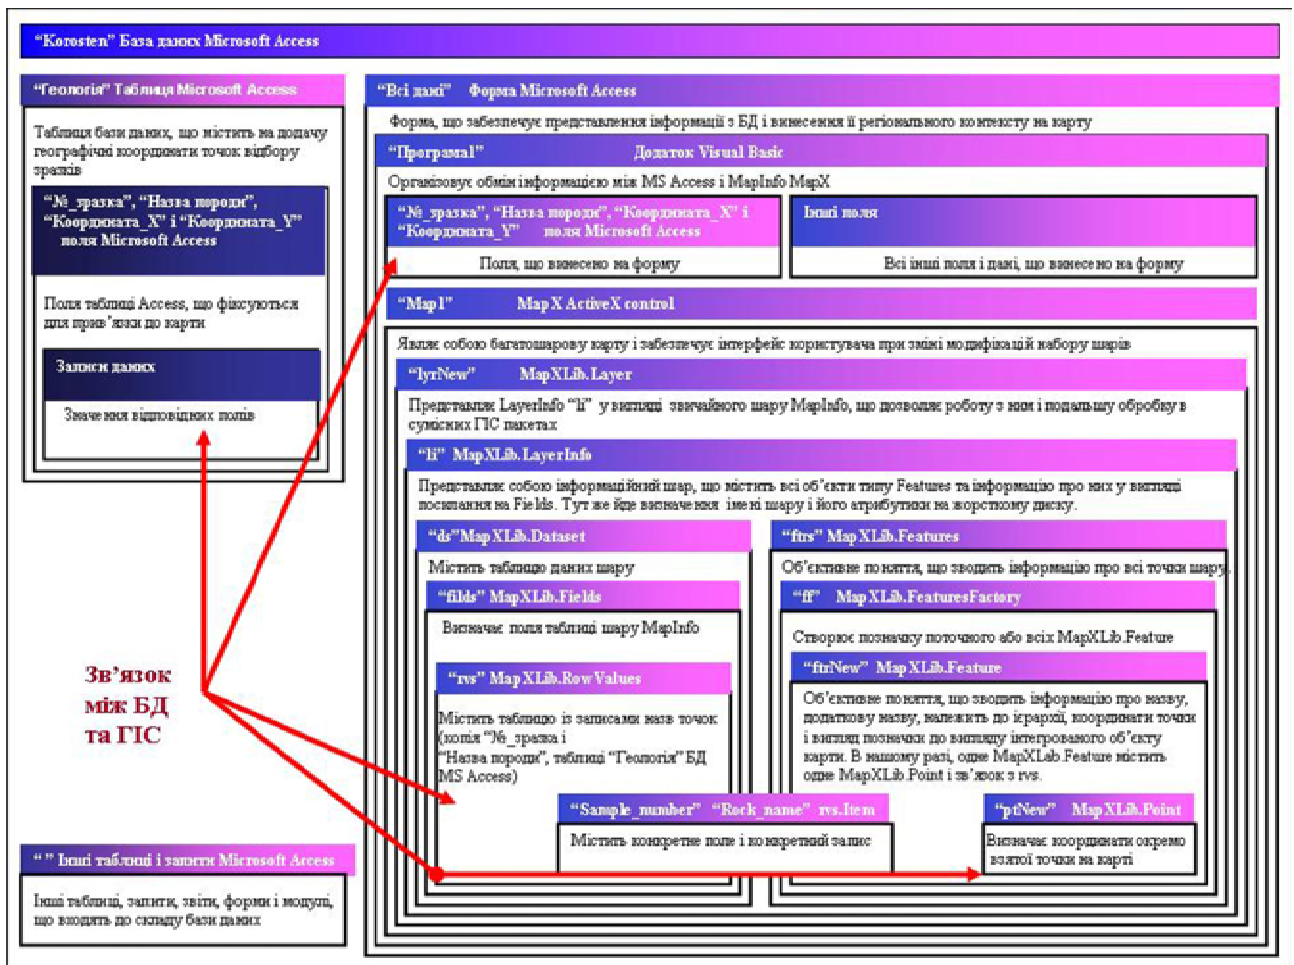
"Korosten" База даних Microsoft Access

"Геологія" Таблиця Microsoft Access

Таблиця бази даних, що містить на додачу географічні координати точок відбору зразків

"№_зразка", "Назва породи", "Координата_X" і "Координата_Y" поля Microsoft Access

Поля таблиці Access, що фіксуються для прив'язки до карти

Записи даних

Значення відповідних полів

Зв'язок між БД та ГІС

" " Інші таблиці і запити Microsoft Access

Інші таблиці, запити, звіти, форми і модулі, що входять до складу бази даних

"Всі дані" Форма Microsoft Access

Форма, що забезпечує представлення інформації з БД і винесення її регіонального контексту на карту

"Програма1" Додаток Visual Basic

Організовує обмін інформацією між MS Access і MapInfo MapX

"№_зразка", "Назва породи", "Координата_X" і "Координата_Y" поля Microsoft Access

Поля, що винесено на форму

Інші поля

Всі інші поля і дані, що винесено на форму

"Map1" MapX ActiveX control

Являє собою багатошарову карту і забезпечує інтерфейс користувача при зміні модифікацій набору шарів

"lyrNew" MapXLib.Layer

Представляє LayerInfo "li" у вигляді звичайного шару MapInfo, що дозволяє роботу з ним і подальшу обробку в суміжних ГІС пакетах

"li" MapXLib.LayerInfo

Представляє собою інформаційний шар, що містить всі об'єкти типу Features та інформацію про них у вигляді посилання на Fields. Тут же йде визначення імені шару і його атрибутики на жорсткому диску.

"ds"MapXLib.Dataset

Містить таблицю даних шару

"flds" MapXLib.Fields

Визначає поля таблиці шару MapInfo

"rvs" MapXLib.RowValues

Містить таблицю із записами назв точок (копія "№_зразка і "Назва породи", таблиці "Геологія" БД MS Access)

"Sample_number" "Rock_name" rvs.Item

Містить конкретне поле і конкретний запис

"ftrs" MapXLib.Features

Об'єктиве поняття, що зводить інформацію про всі точки шару.

"ff" MapXLib.FeaturesFactory

Створює позначку поточного або всіх MapXLib.Feature

"ftrNew" MapXLib.Feature

Об'єктиве поняття, що зводить інформацію про назву, початкову назву, належить до ієрархії, координати точки і вигляд позначки до вигляду інтегрованого об'єкту карти. В нашому разі, одне MapXLab.Feature містить одне MapXLib.Point і зв'язок з rvs.

"ptNew" MapXLib.Point

Визначає координати окремо взятої точки на карті